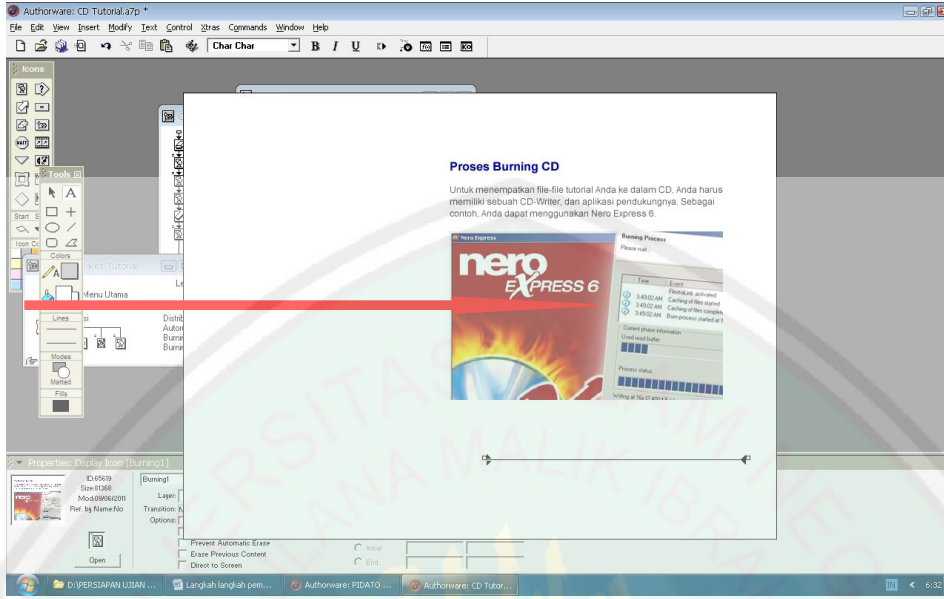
Authorware: CD Tutorial.a7p *

File Edit View Insert Modify Text Control Xtras Commands Window Help

Char Char

B I U

Icons

Tools

Start S

Icon C

Colors

Lines

Modes

Matted

Fills

Menu Utama

Le

si

Distrib
Autor
Burnir
Burnir

Proses Burning CD

Untuk menempatkan file-file tutorial Anda ke dalam CD, Anda harus memiliki sebuah CD-Writer, dan aplikasi pendukungnya. Sebagai contoh, Anda dapat menggunakan Nero Express 6.

Nero Express

nero EXPRESS 6

Burning Process

Please wait

Time Event

3:49:02 AM
3:49:02 AM
3:49:02 AM

Current phase information

Used read buffer:

Process status:

Writing at 16x (2,400 KB/s)

Properties: Display Icon [Burning1]

ID:65619
Size:81368
Mod:09/06/2011
Ref. by Name:No

Burning1

Layer:

Transition:

Options:

Open

Prevent Automatic Erase

Erase Previous Content

Direct to Screen

Initial

End

D:\PERSIAPAN UJIAN ...

Langkah langkah pem...

Authorware: PIDATO ...

Authorware: CD Tutor...

6:32